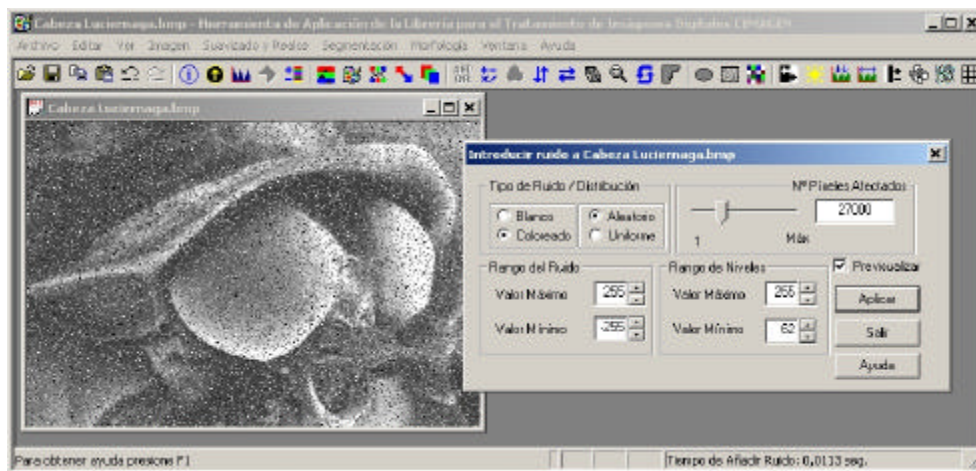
Cabeza Luciernaga.bmp - Herramienta de Aplicación de la Libreria para el Tratamiento de Imágenes Digitales (PIDI)

Archivo Editar Ver Imagen Suavizado y Realce Segmentación Morfología Ventana Ayuda

Cabeza Luciernaga.bmp

Introducir ruido a Cabeza Luciernaga.bmp

Tipo de Ruido / Distribución

Blanco

Coloreado

Aleatorio

Uniforme

Nº Pixeles Afectados

27000

1

Máx

Rango del Ruido

Valor Máximo 255

Valor Mínimo -255

Rango de Niveles

Valor Máximo 255

Valor Mínimo 62

Previsualizar

Aplicar

Salir

Ayuda

Para obtener ayuda presione F1

Tiempo de Añadir Ruido: 0,0133 seg.